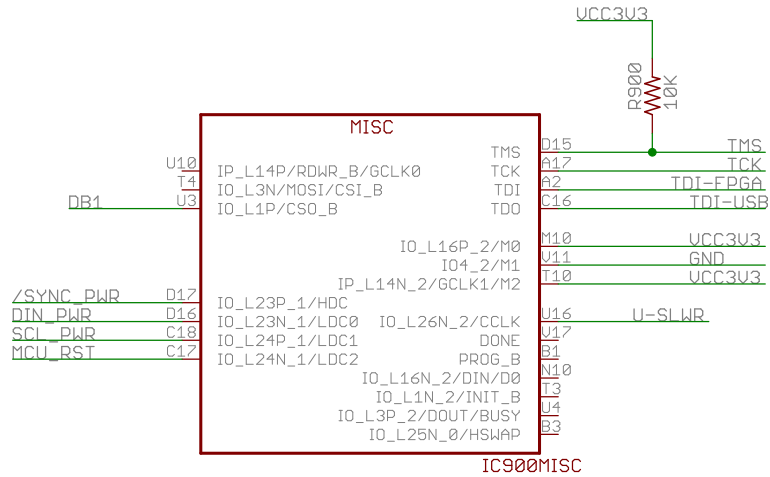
VCC3V3

R900
10K

MISC

U10 IP_L14P/RDWR_B/GCLK0
T4 IO_L3N/MOSI/CSI_B
DB1 U3 IO_L1P/CSO_B

TMS D15 TMS
TCK A17 TCK
TDI A2 TDI-FPGA
TDO C16 TDI-USB

IO_L16P_2/M0 M10 VCC3V3
IO4_2/M1 V11 GND
IP_L14N_2/GCLK1/M2 T10 VCC3V3

/SYNC_PWR D17 IO_L23P_1/HDC
DIN_PWR D16 IO_L23N_1/LDC0
SCL_PWR C18 IO_L24P_1/LDC1
MCU_RST C17 IO_L24N_1/LDC2

IO_L26N_2/CCLK U16 U-SLWR
DONE V17
PROG_B B1
IO_L16N_2/DIN/D0 N10
IO_L1N_2/INIT_B T3
IO_L3P_2/DOUT/BUSY U4
IO_L25N_0/HSWAP B3

IC900MISC